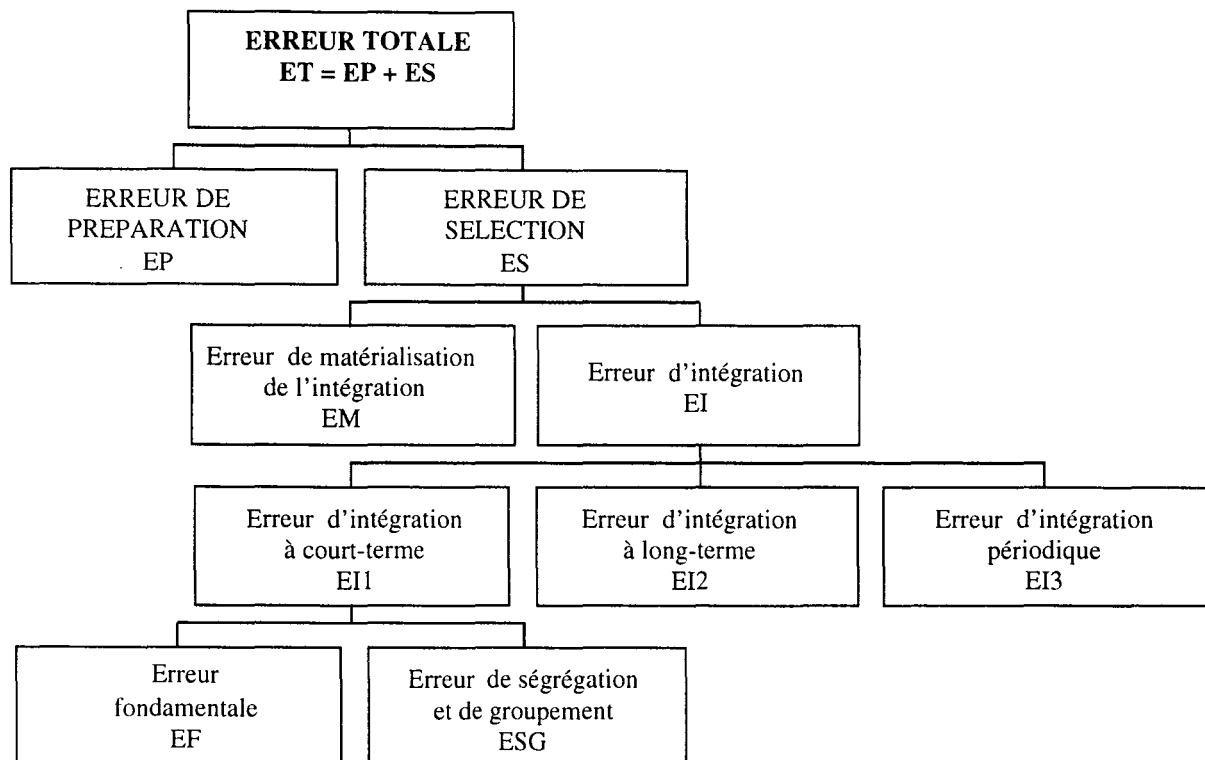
ERREUR TOTALE
ET = EP + ES

ERREUR DE PREPARATION
EP

ERREUR DE SELECTION
ES

Erreur de matérialisation de l'intégration
EM

Erreur d'intégration
EI

Erreur d'intégration à court-terme
EI1

Erreur d'intégration à long-terme
EI2

Erreur d'intégration périodique
EI3

Erreur fondamentale
EF

Erreur de ségrégation et de groupement
ESG